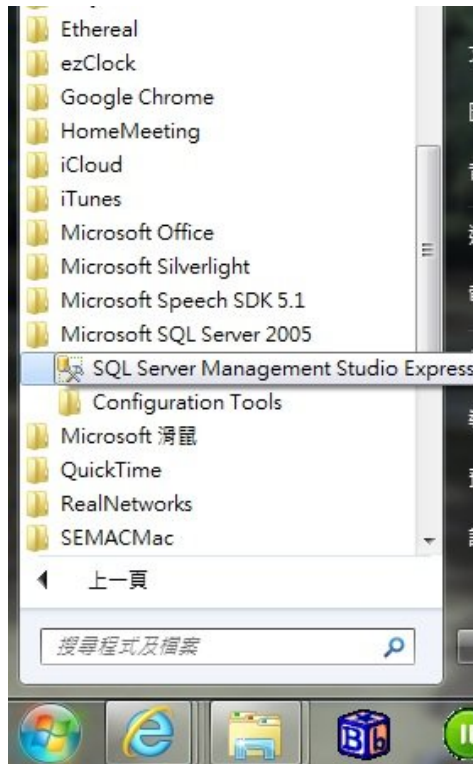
Ethereal
ezClock
Google Chrome
HomeMeeting
iCloud
iTunes
Microsoft Office
Microsoft Silverlight
Microsoft Speech SDK 5.1
Microsoft SQL Server 2005
SQL Server Management Studio Express
Configuration Tools
Microsoft 滑鼠
QuickTime
RealNetworks
SEMACMac
上一頁
搜尋程式及檔案